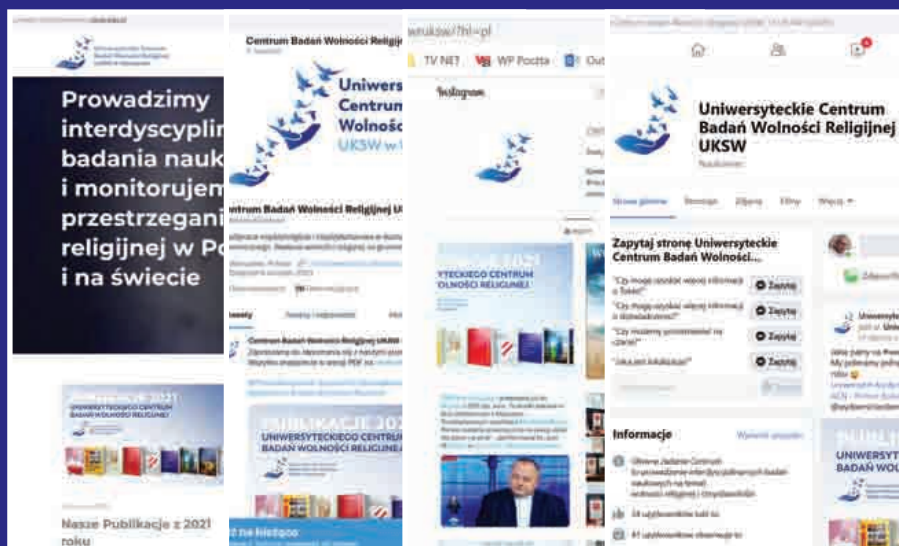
Prowadzimy interdyscyplin badania nauk i monitorujem przestrzegani religijnej w Po i na świecie

PUBLIKACJE 2021
UNIWERSYTECKIEGO CENTRUM BADAŃ WOLNOŚCI RELIGIJNEJ

Nasze Publikacje z 2021 roku

Centrum Badań Wolności Religijnej

Uniwers Centrum Wolności UKSW w

Centrum Badań Wolności Religijnej UKSW

PUBLIKACJE 2021
UNIWERSYTECKIEGO CENTRUM BADAŃ WOLNOŚCI RELIGIJNEJ

wuksw/?hl=pl
TV NET WP Poczta Out

Instagram

YTECKIEGO CENTRUM OLNOŚCI RELIGIJNEJ

Uniwersyteckie Centrum Badań Wolności Religijnej UKSW

Zapytaj stronę Uniwersyteckie Centrum Badań Wolności...
Zapytaj
Zapytaj
Zapytaj
Zapytaj

Informacje

UNIWERSYT BADAŃ WOL